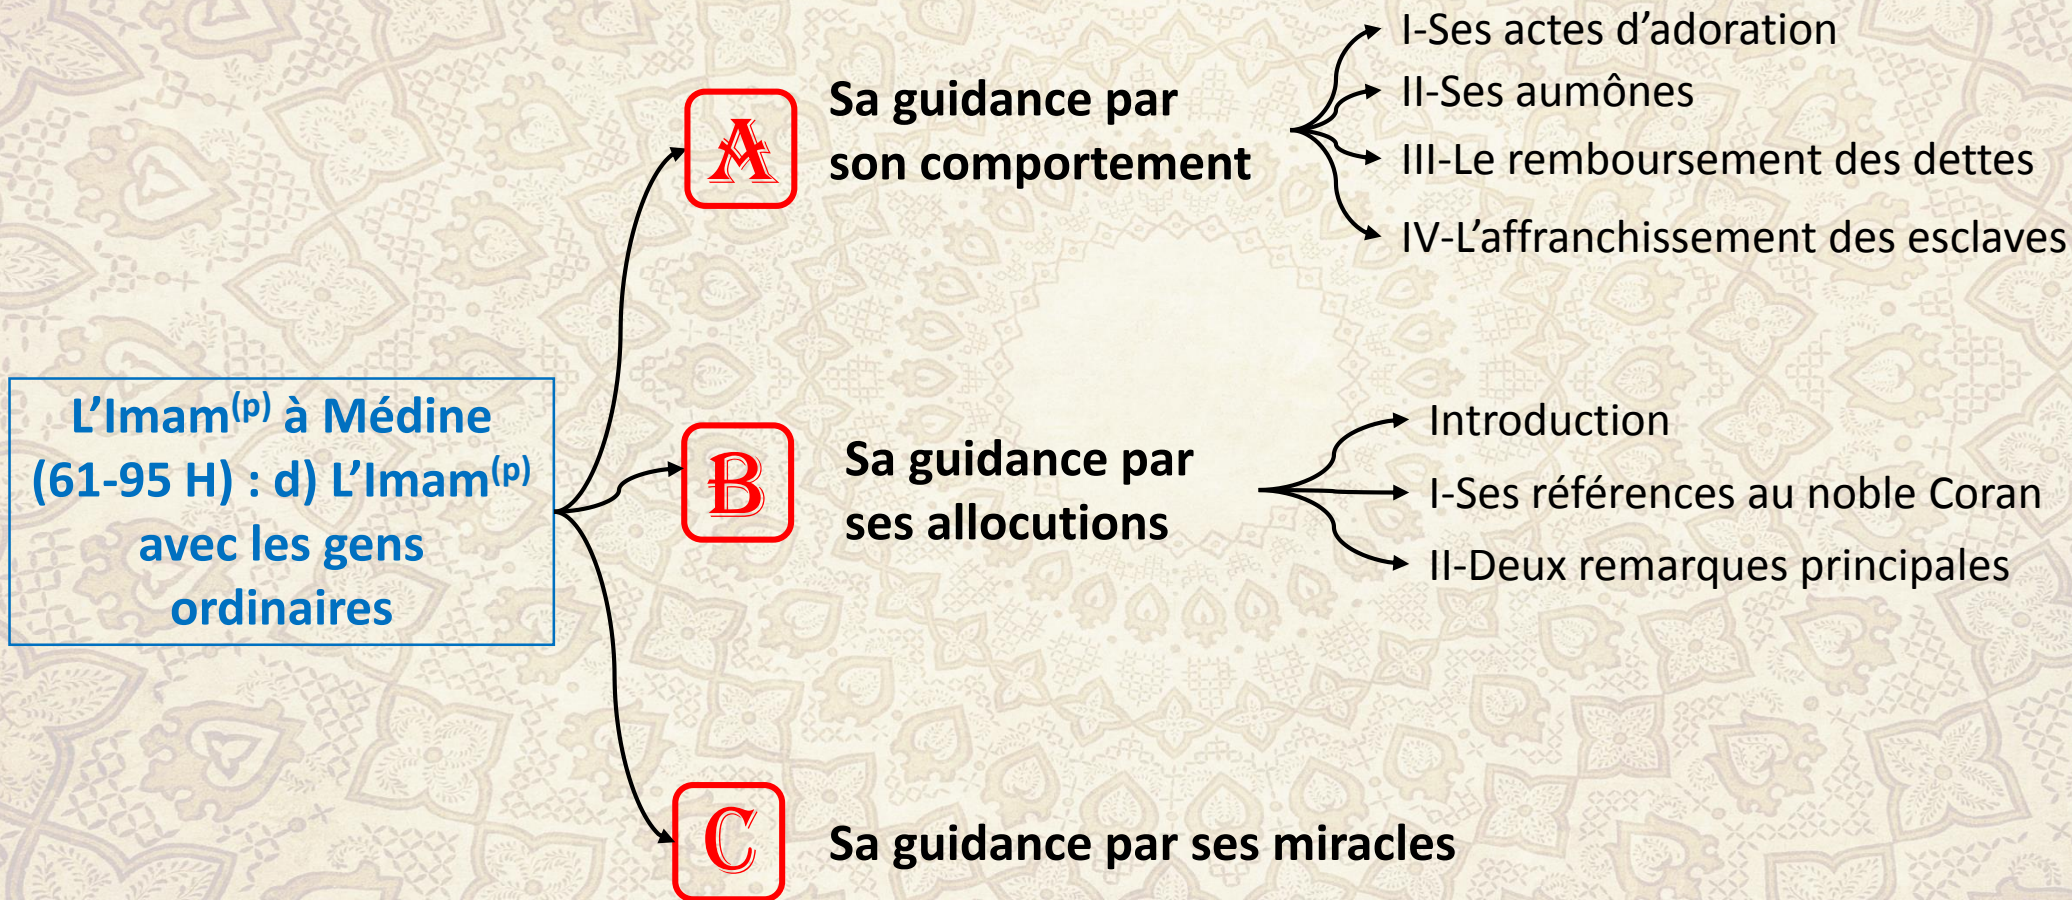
L'Imam$^{(p)}$ à Médine (61-95 H) : d) L'Imam$^{(p)}$ avec les gens ordinaires

A

Sa guidance par son comportement

I-Ses actes d'adoration

II-Ses aumônes

III-Le remboursement des dettes

IV-L'affranchissement des esclaves

B

Sa guidance par ses allocutions

Introduction

I-Ses références au noble Coran

II-Deux remarques principales

C

Sa guidance par ses miracles